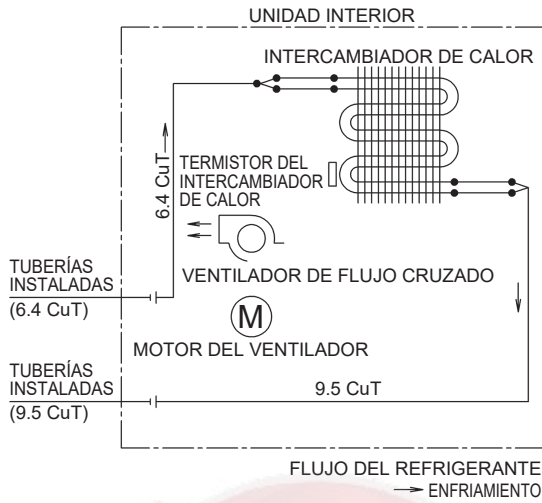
UNIDAD INTERIOR

INTERCAMBIADOR DE CALOR

6.4 CuT

TERMISTOR DEL INTERCAMBIADOR DE CALOR

TUBERÍAS INSTALADAS (6.4 CuT)

VENTILADOR DE FLUJO CRUZADO

M

MOTOR DEL VENTILADOR

TUBERÍAS INSTALADAS (9.5 CuT)

9.5 CuT

FLUJO DEL REFRIGERANTE
ENFRIAMIENTO